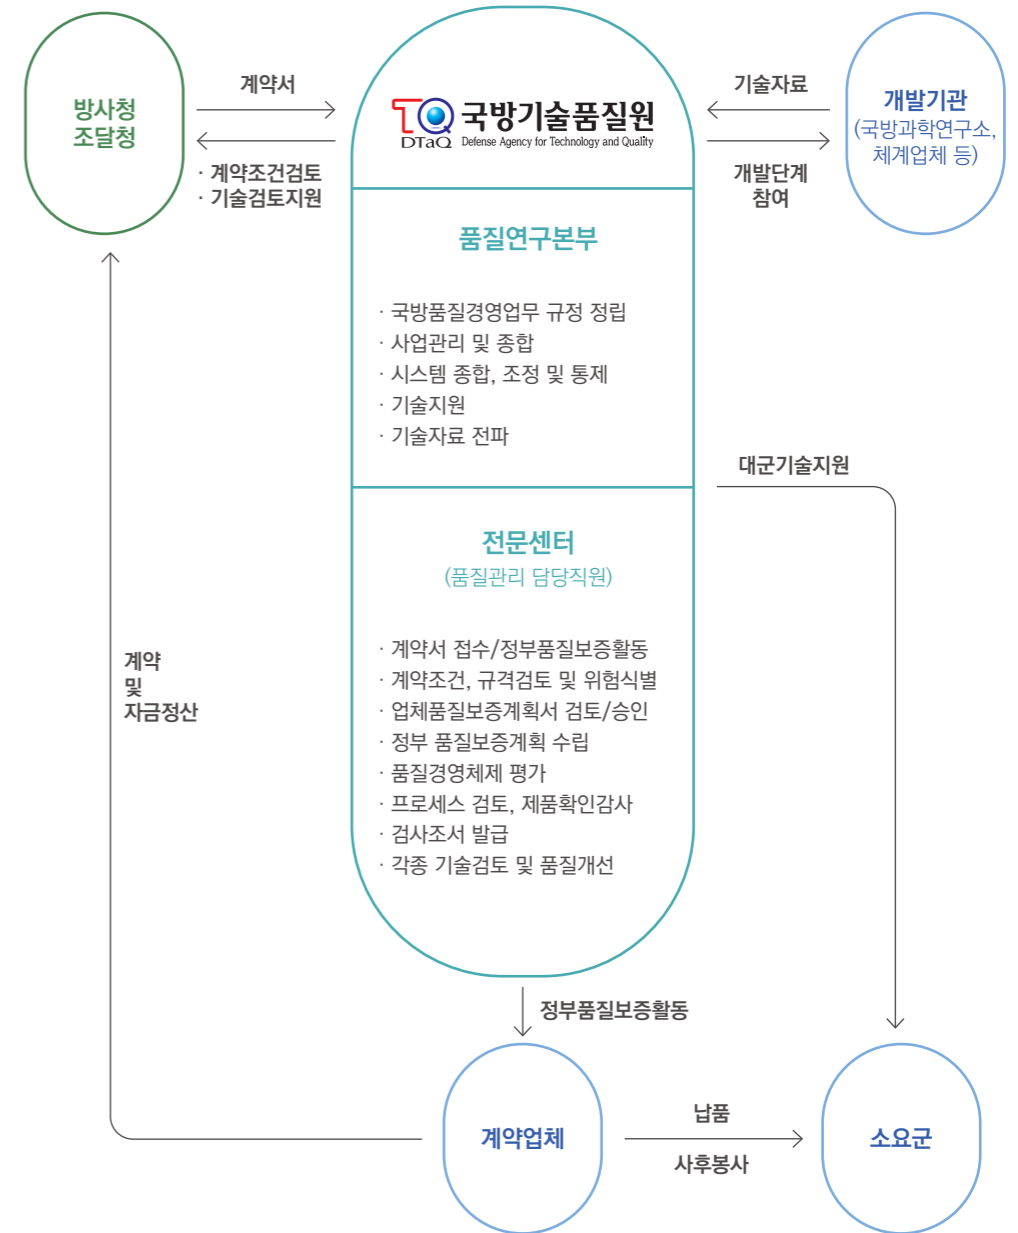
방사청
조달청

계약서

· 계약조건검토
· 기술검토지원

TQ 국방기술품질원
DTaQ Defense Agency for Technology and Quality

기술자료

개발단계
참여

개발기관
(국방과학연구소,
체계업체 등)

품질연구본부

· 국방품질경영업무 규정 정립
· 사업관리 및 종합
· 시스템 종합, 조정 및 통제
· 기술지원
· 기술자료 전파

대군기술지원

전문센터
(품질관리 담당직원)

· 계약서 접수/정부품질보증활동
· 계약조건, 규격검토 및 위험식별
· 업체품질보증계획서 검토/승인
· 정부 품질보증계획 수립
· 품질경영체제 평가
· 프로세스 검토, 제품확인감사
· 검사조서 발급
· 각종 기술검토 및 품질개선

계약
및
자금정산

정부품질보증활동

계약업체

납품

사후봉사

소요군